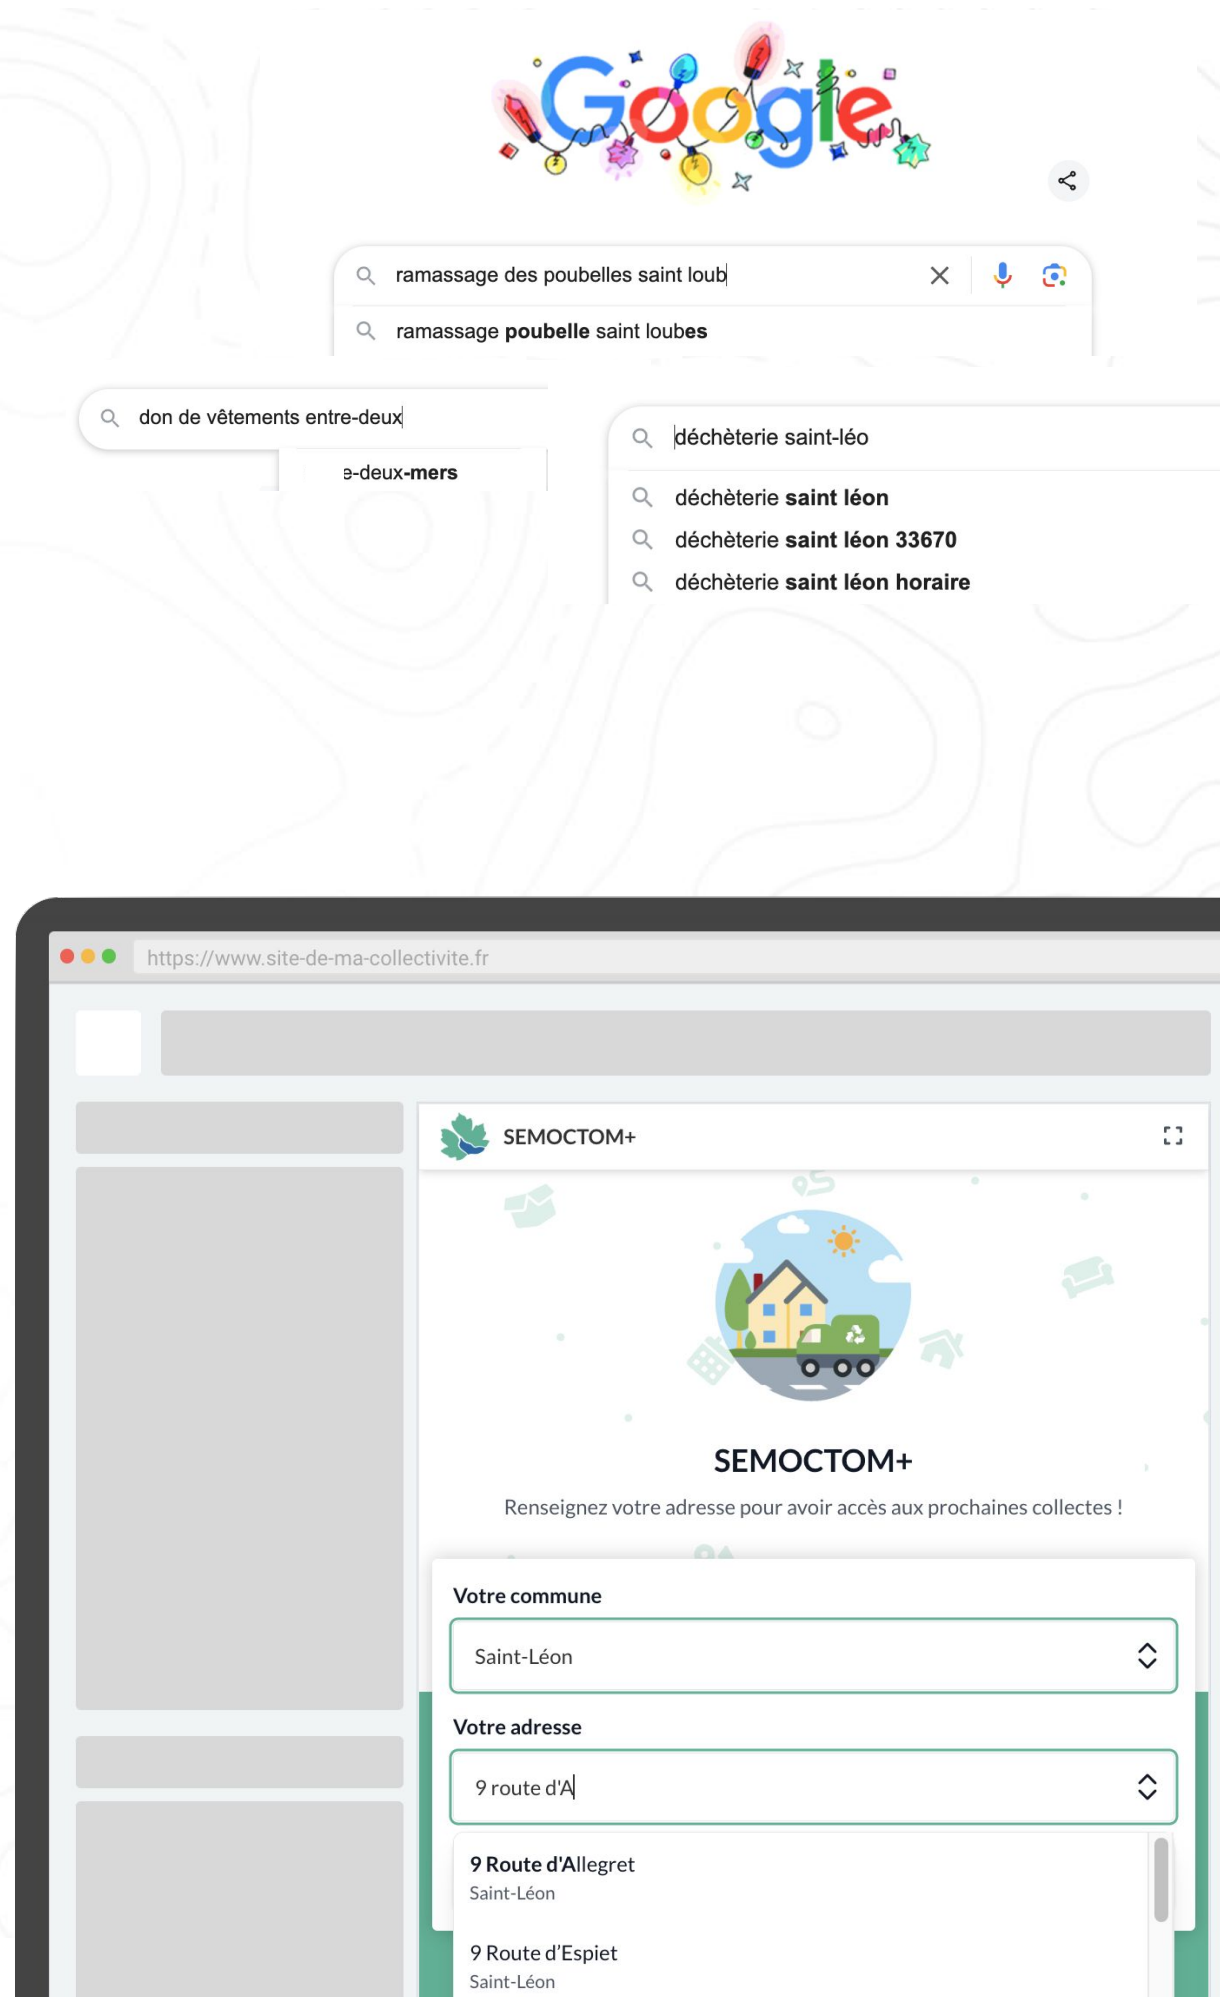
Google

ramassage des poubelles saint loub

ramassage poubelle saint loubes

don de vêtements entre-deux

e-deux-mers

déchèterie saint-léo

déchèterie saint léon

déchèterie saint léon 33670

déchèterie saint léon horaire

https://www.site-de-ma-collectivite.fr

SEMOCTOM+

SEMOCTOM+

Renseignez votre adresse pour avoir accès aux prochaines collectes !

Votre commune

Saint-Léon

Votre adresse

9 route d'A

9 Route d'Allegret
Saint-Léon

9 Route d'Espiet
Saint-Léon